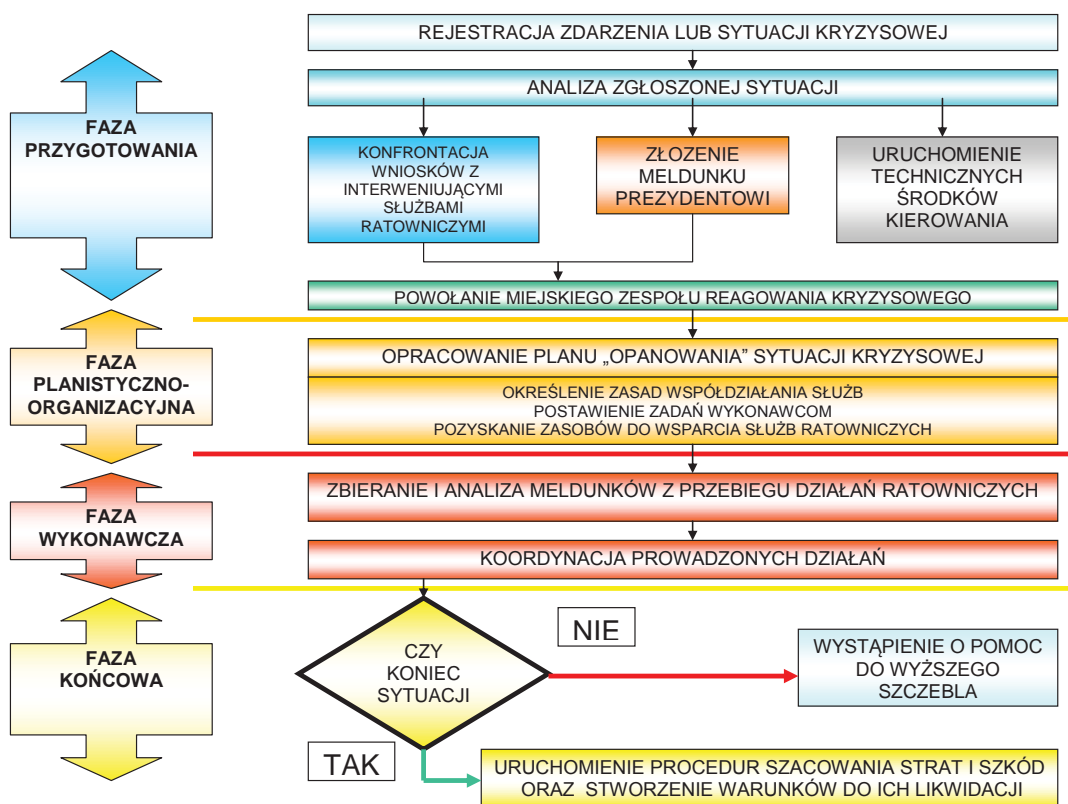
FAZA PRZYGOTOWANIA

REJESTRACJA ZDARZENIA LUB SYTUACJI KRYZYSOWEJ

ANALIZA ZGŁOSZONEJ SYTUACJI

KONFRONTACJA WNIOSKÓW Z INTERWENIUJĄCYMI SŁUŻBAMI RATOWNICZYMI

ZŁOZENIE MELDUNKU PREZYDENTOWI

URUCHOMIENIE TECHNICZNYCH ŚRODKÓW KIEROWANIA

POWOŁANIE MIEJSKIEGO ZESPOŁU REAGOWANIA KRYZYSOWEGO

FAZA PLANISTYCZNO-ORGANIZACYJNA

OPRACOWANIE PLANU „OPANOWANIA" SYTUACJI KRYZYSOWEJ

OKREŚLENIE ZASAD WSPÓŁDZIAŁANIA SŁUŻB
POSTAWIENIE ZADAŃ WYKONAWCOM
POZYSKANIE ZASOBÓW DO WSPARCIA SŁUŻB RATOWNICZYCH

FAZA WYKONAWCZA

ZBIERANIE I ANALIZA MELDUNKÓW Z PRZEBIEGU DZIAŁAŃ RATOWNICZYCH

KOORDYNACJA PROWADZONYCH DZIAŁAŃ

FAZA KOŃCOWA

CZY KONIEC SYTUACJI

NIE

WYSTĄPIENIE O POMOC DO WYŻSZEGO SZCZEBLA

TAK

URUCHOMIENIE PROCEDUR SZACOWANIA STRAT I SZKÓD ORAZ STWORZENIE WARUNKÓW DO ICH LIKWIDACJI